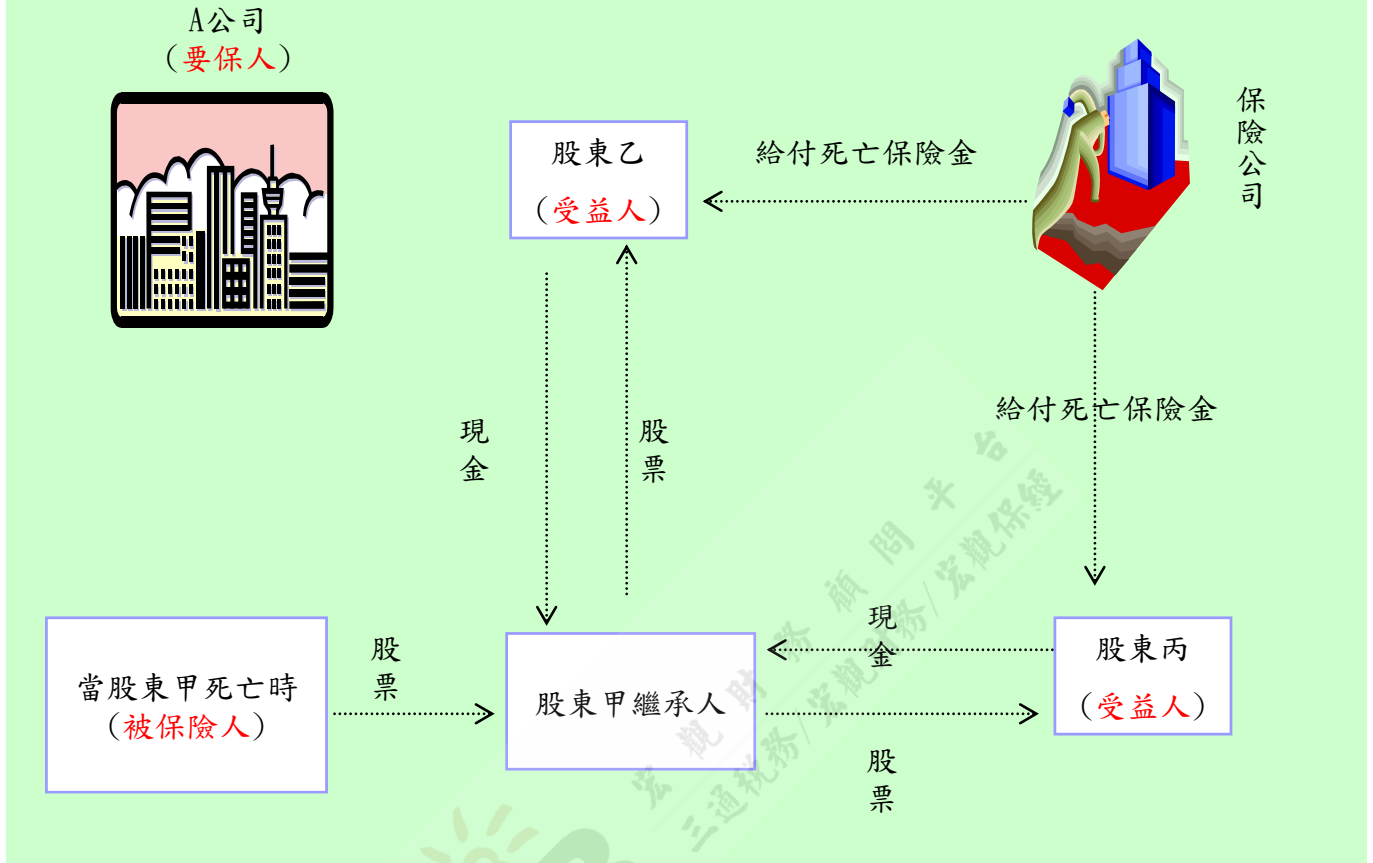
A公司
（要保人）

股東乙
（受益人）

給付死亡保險金

保險公司

現金

股票

給付死亡保險金

當股東甲死亡時
（被保險人）

股票

股東甲繼承人

現金

股東丙
（受益人）

股票

宏觀財務顧問平台
三通稅務/宏觀稅務/宏觀保經